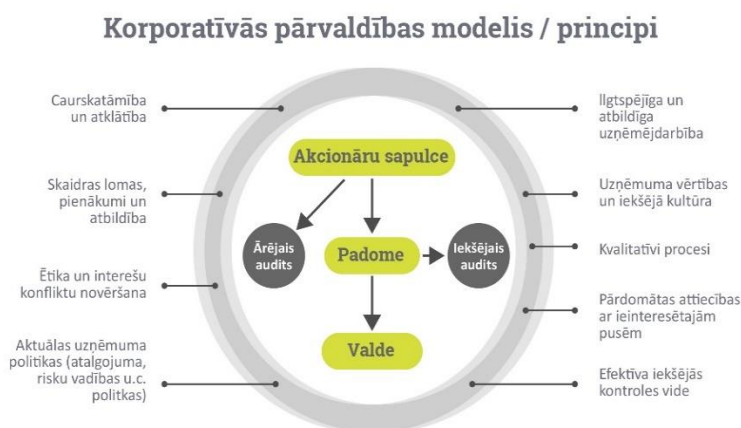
Korporatīvās pārvaldības modelis / principi

Caurskatāmība un atklātība

Skaidras lomas, pienākumi un atbildība

Ētika un interešu konfliktu novēršana

Aktuālas uzņēmuma politikas (atalgojuma, risku vadības u.c. politikas)

Akcionāru sapulce

Ārējais audits

Padome

Iekšējais audits

Valde

Ilgtspējīga un atbildīga uzņēmējdarbība

Uzņēmuma vērtības un iekšējā kultūra

Kvalitatīvi procesi

Pārdomātas attiecības ar ieinteresētajām pusēm

Efektīva iekšējās kontroles vide